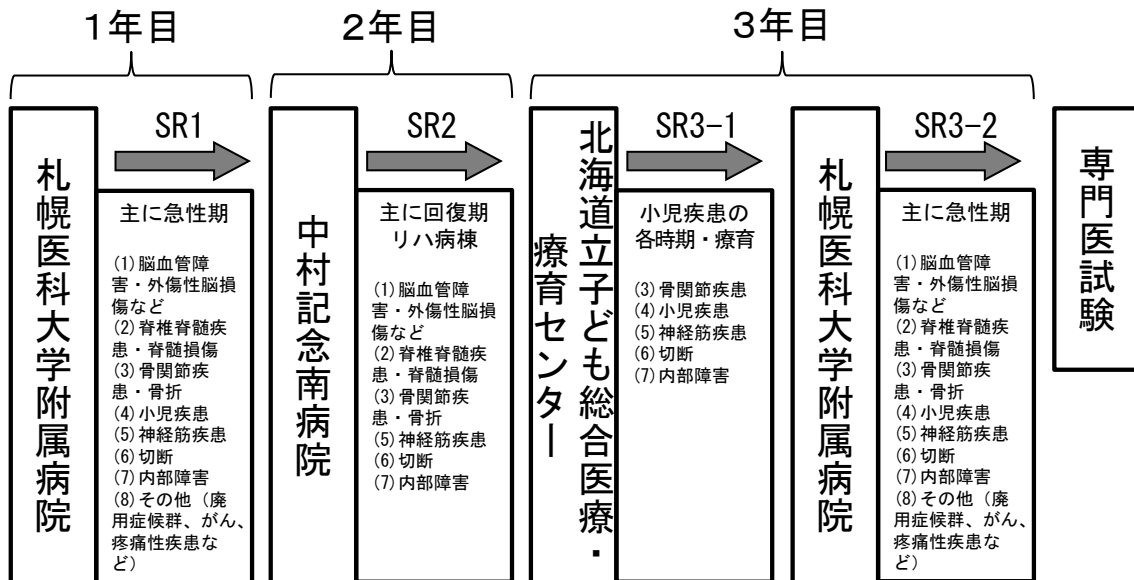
1年目

2年目

3年目

札幌医科大学附属病院

SR1

主に急性期

(1) 脳血管障害・外傷性脳損傷など
(2) 脊椎脊髄疾患・脊髄損傷
(3) 骨関節疾患・骨折
(4) 小児疾患
(5) 神経筋疾患
(6) 切断
(7) 内部障害
(8) その他（廃用症候群、がん、疼痛性疾患など）

中村記念南病院

SR2

主に回復期リハ病棟

(1) 脳血管障害・外傷性脳損傷など
(2) 脊椎脊髄疾患・脊髄損傷
(3) 骨関節疾患・骨折
(5) 神経筋疾患
(6) 切断
(7) 内部障害

北海道立子ども総合医療・療育センター

SR3-1

小児疾患の各時期・療育

(3) 骨関節疾患
(4) 小児疾患
(5) 神経筋疾患
(6) 切断
(7) 内部障害

札幌医科大学附属病院

SR3-2

主に急性期

(1) 脳血管障害・外傷性脳損傷など
(2) 脊椎脊髄疾患・脊髄損傷
(3) 骨関節疾患・骨折
(4) 小児疾患
(5) 神経筋疾患
(6) 切断
(7) 内部障害
(8) その他（廃用症候群、がん、疼痛性疾患など）

専門医試験